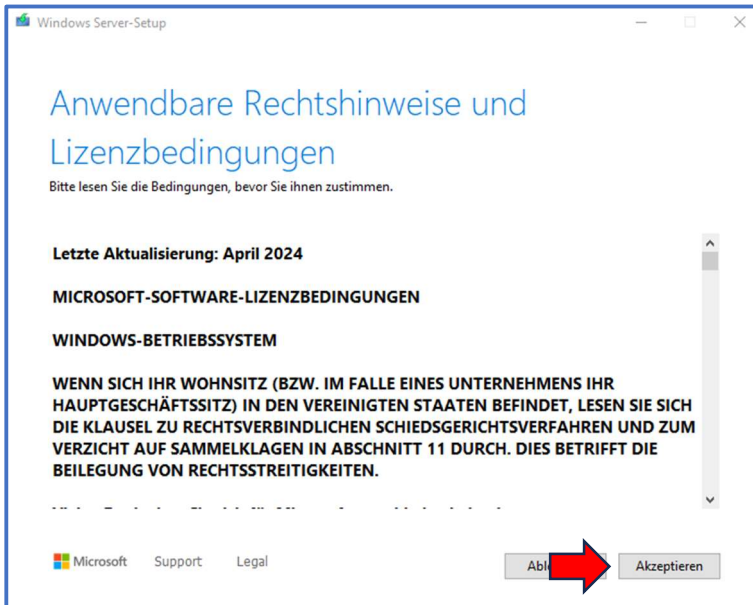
Windows Server-Setup

Anwendbare Rechtshinweise und Lizenzbedingungen

Bitte lesen Sie die Bedingungen, bevor Sie ihnen zustimmen.

Letzte Aktualisierung: April 2024

MICROSOFT-SOFTWARE-LIZENZBEDINGUNGEN

WINDOWS-BETRIEBSSYSTEM

WENN SICH IHR WOHNSITZ (BZW. IM FALLE EINES UNTERNEHMENS IHR HAUPTGESCHÄFTSSITZ) IN DEN VEREINIGTEN STAATEN BEFINDET, LESEN SIE SICH DIE KLAUSEL ZU RECHTSVERBINDLICHEN SCHIEDSGERICHTSVERFAHREN UND ZUM VERZICHT AUF SAMMELKLAGEN IN ABSCHNITT 11 DURCH. DIES BETRIFFT DIE BEILEGUNG VON RECHTSSTREITIGKEITEN.

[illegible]

Microsoft Support Legal

Abl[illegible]

Akzeptieren